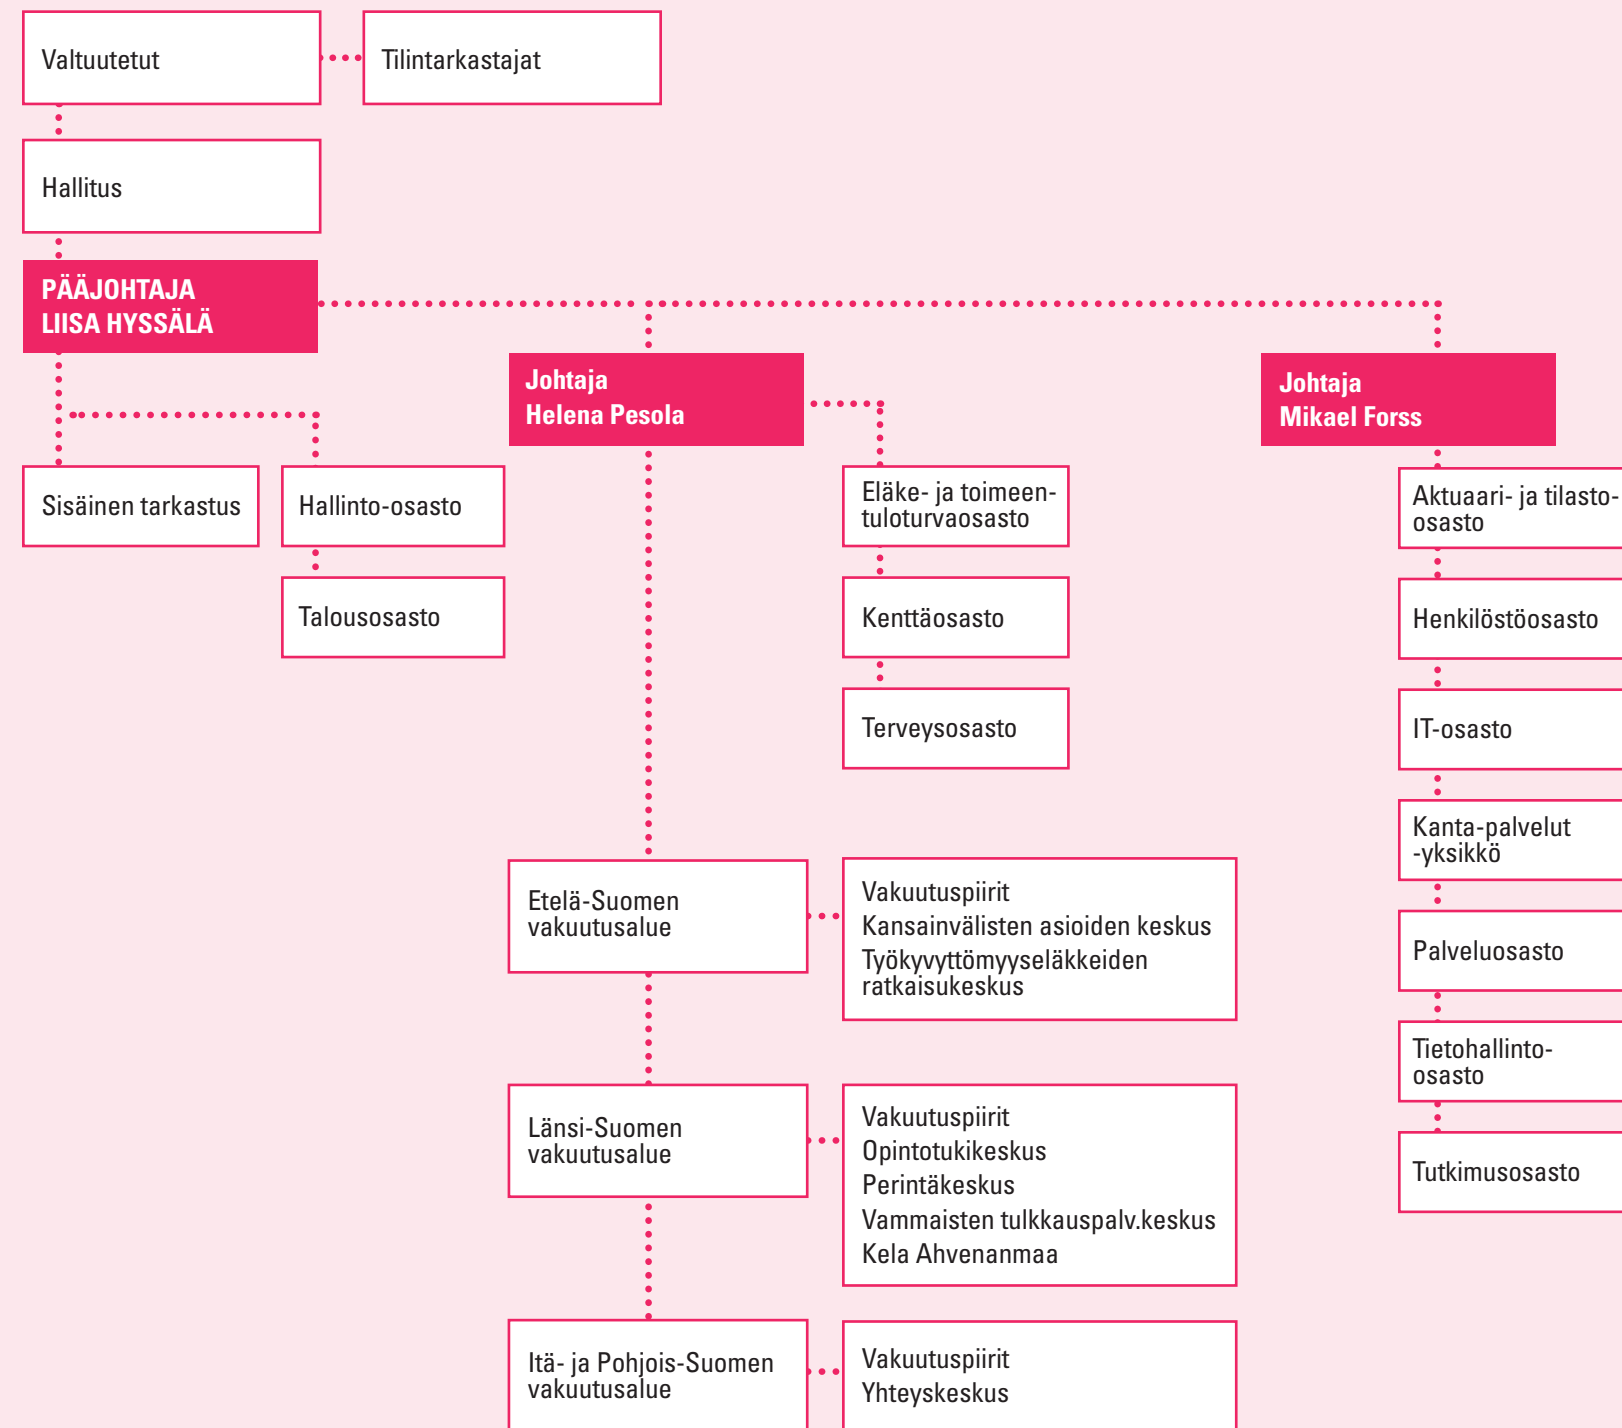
Valtuutetut

Tilintarkastajat

Hallitus

PÄÄJOHTAJA
LIISA HYSSÄLÄ

Sisäinen tarkastus

Hallinto-osasto

Talousosasto

Johtaja
Helena Pesola

Eläke- ja toimeentuloturvaosasto

Kenttäosasto

Terveysosasto

Etelä-Suomen vakuutusalue

Vakuutuspiirit
Kansainvälisten asioiden keskus
Työkyvyttömyyseläkkeiden ratkaisukeskus

Länsi-Suomen vakuutusalue

Vakuutuspiirit
Opintotukikeskus
Perintäkeskus
Vammaisten tulkkauspalv.keskus
Kela Ahvenanmaa

Itä- ja Pohjois-Suomen vakuutusalue

Vakuutuspiirit
Yhteyskeskus

Johtaja
Mikael Forss

Aktuaari- ja tilasto-osasto

Henkilöstöosasto

IT-osasto

Kanta-palvelut -yksikkö

Palveluosasto

Tietohallinto-osasto

Tutkimusosasto